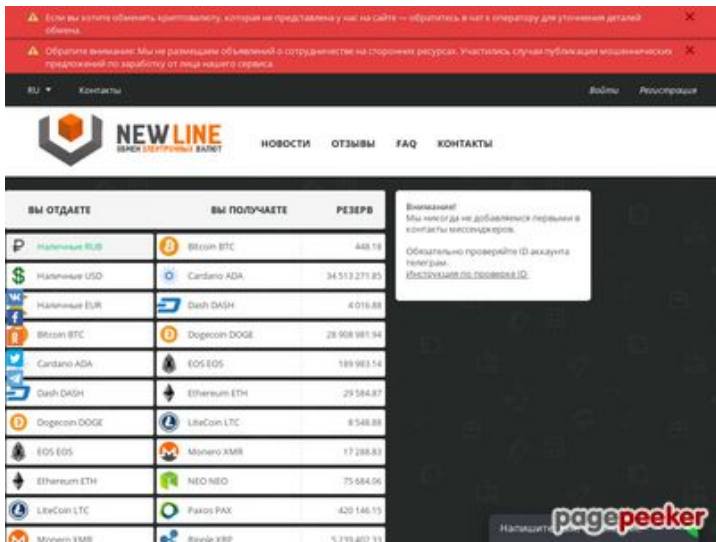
Если вы хотите обменять криптовалюту, которая не представлена у нас на сайте — обратитесь в чат к оператору для уточнения деталей обмена.

Обратите внимание: Мы не размещаем объявлений о сотрудничестве на сторонних ресурсах. Участились случаи публикации мошеннических предложений по заработку от лица нашего сервиса.

RU Контакты Войти Регистрация

NEW LINE
ОБМЕН ЭЛЕКТРОННЫХ ВАЛЮТ

НОВОСТИ ОТЗЫВЫ FAQ КОНТАКТЫ

| ВЫ ОТДАЕТЕ | ВЫ ПОЛУЧАЕТЕ | РЕЗЕРВ |
|---|---|---|
| Наличные RUB | Bitcoin BTC | 448.16 |
| Наличные USD | Cardano ADA | 34 513 271.85 |
| Наличные EUR | Dash DASH | 4 016.88 |
| Bitcoin BTC | Dogecoin DOGE | 28 908 981.94 |
| Cardano ADA | EOS EOS | 189 983.54 |
| Dash DASH | Ethereum ETH | 29 584.87 |
| Dogecoin DOGE | LiteCoin LTC | 8 548.88 |
| EOS EOS | Monero XMR | 17 288.83 |
| Ethereum ETH | NEO NEO | 75 684.06 |
| LiteCoin LTC | Paxos PAX | 420 146.15 |
| Monero XMR | Ripple XRP | 5 739 402.33 |

Внимание!
Мы никогда не добавляемся первыми в контакты мессенджеров.

Обязательно проверяйте ID аккаунта телеграм.
Инструкция по проверке ID

Напишите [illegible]

pagepeeker